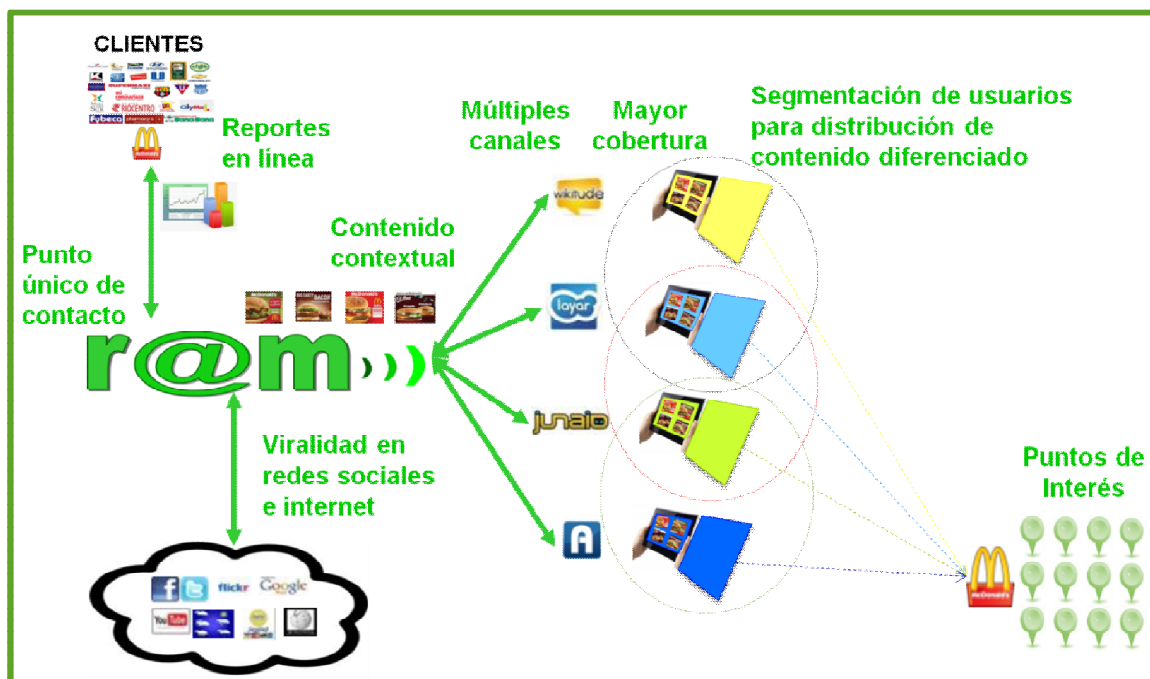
CLIENTES

Reportes en línea

Punto único de contacto

Contenido contextual

r@m

Múltiples canales

Mayor cobertura

Segmentación de usuarios para distribución de contenido diferenciado

wikitude

layar

junaio

Viralidad en redes sociales e internet

flickr

Google

YouTube

Puntos de Interés

McDonald's